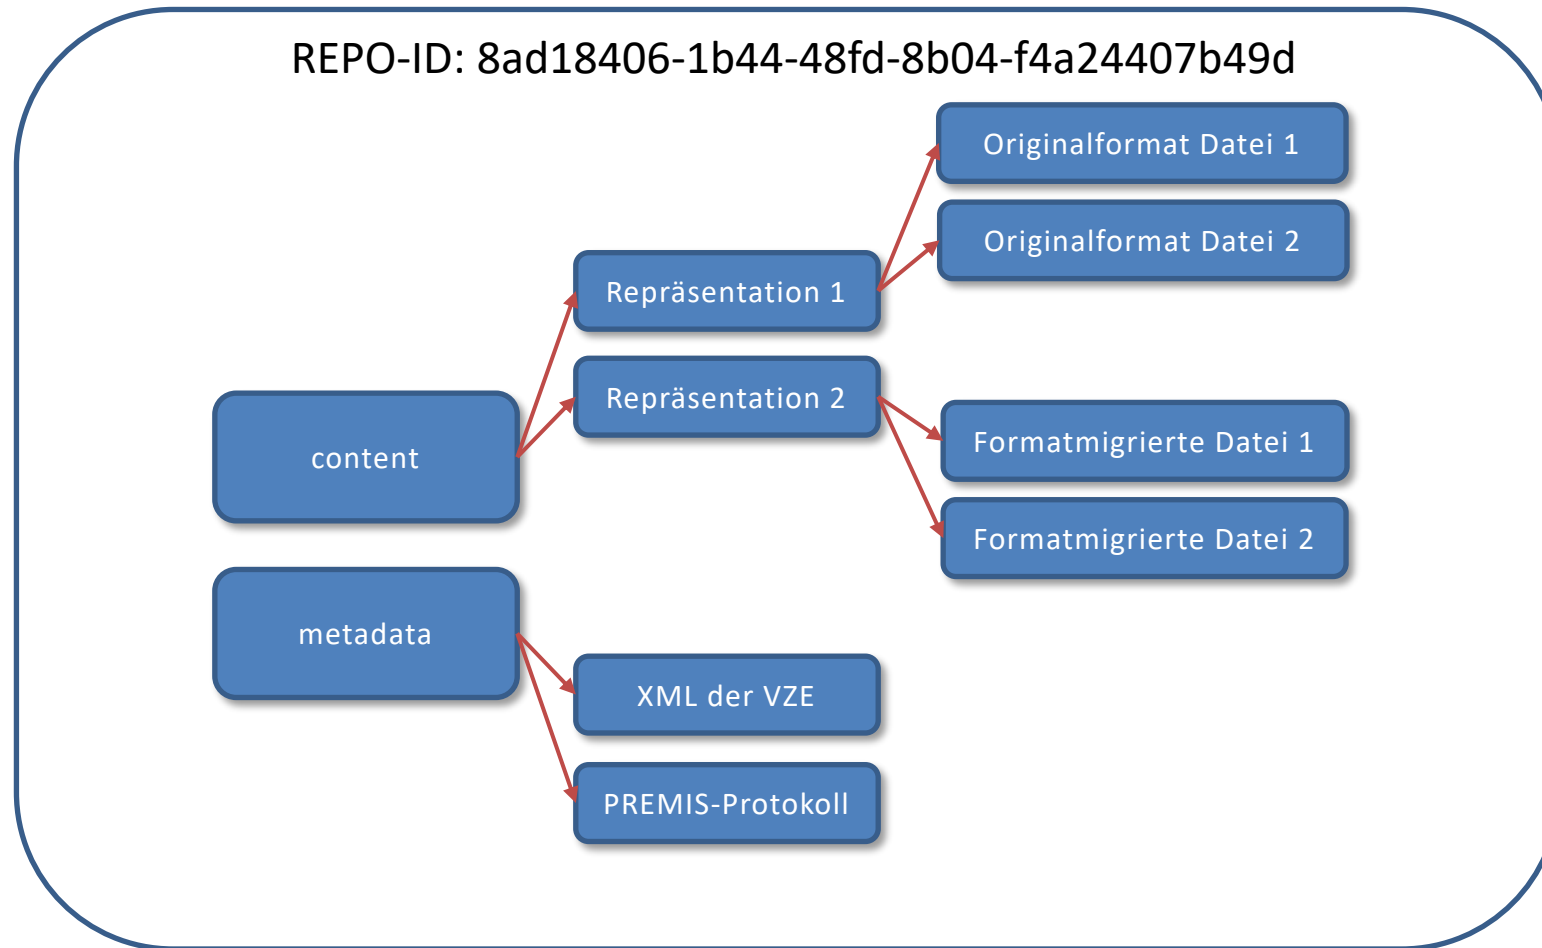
REPO-ID: 8ad18406-1b44-48fd-8b04-f4a24407b49d

Originalformat Datei 1

Originalformat Datei 2

Repräsentation 1

Repräsentation 2

content

Formatmigrierte Datei 1

Formatmigrierte Datei 2

metadata

XML der VZE

PREMIS-Protokoll